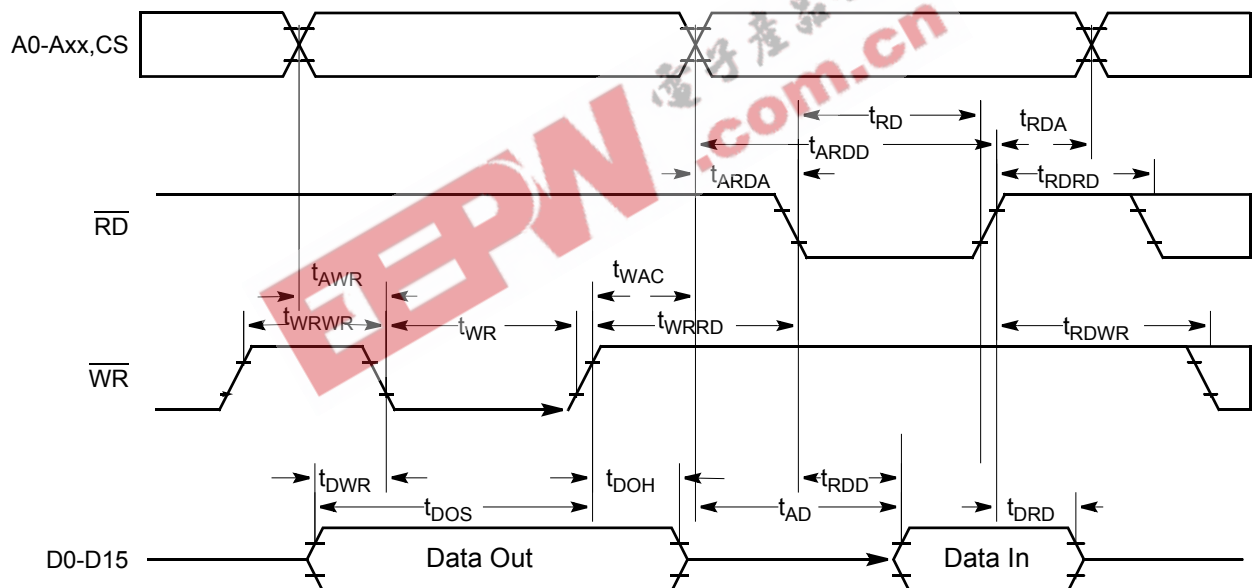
A0-Axx,CS

$t_{RD}$

$t_{RDA}$

$t_{ARDD}$

$t_{ARDA}$

$t_{RDRD}$

$\overline{RD}$

$t_{AWR}$

$t_{WAC}$

$t_{WRWR}$

$t_{WR}$

$t_{WRRD}$

$t_{RDWR}$

$\overline{WR}$

$t_{DWR}$

$t_{DOH}$

$t_{RDD}$

$t_{DOS}$

$t_{AD}$

$t_{DRD}$

D0-D15

Data Out

Data In

EEPW .com.cn 电子产品世界